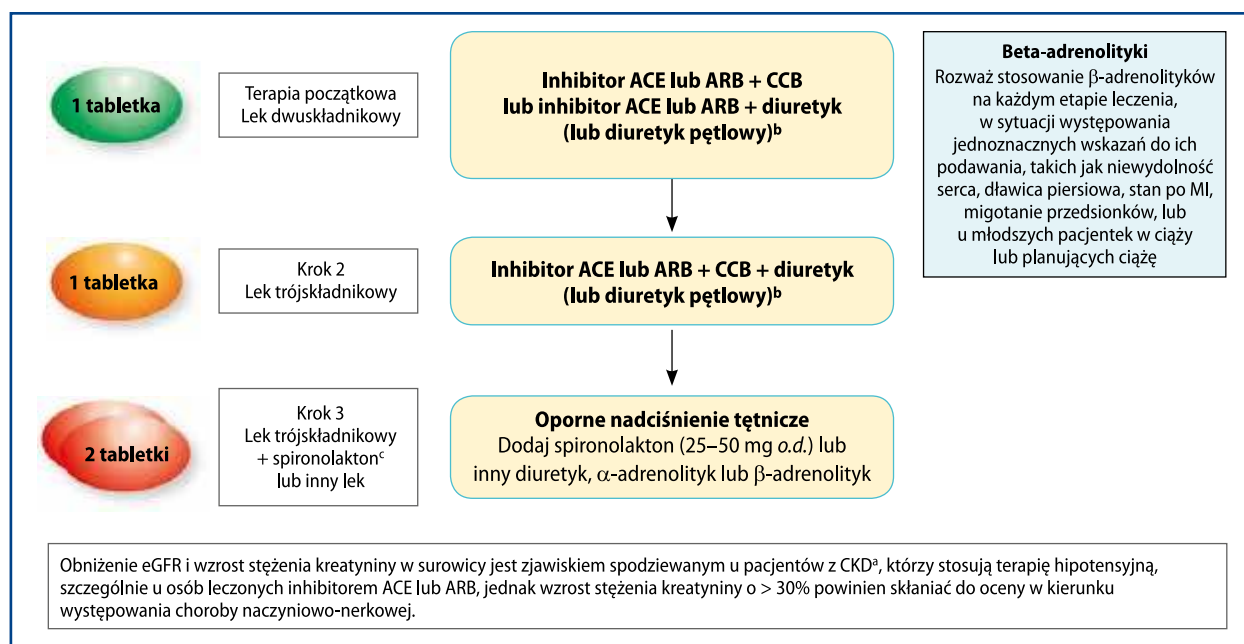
1 tabletka

Terapia początkowa
Lek dwuskładnikowy

Inhibitor ACE lub ARB + CCB
lub inhibitor ACE lub ARB + diuretyk
(lub diuretyk pętlowy)$^b$

Beta-adrenolityki
Rozważ stosowanie $\beta$-adrenolityków na każdym etapie leczenia, w sytuacji występowania jednoznacznych wskazań do ich podawania, takich jak niewydolność serca, dławica piersiowa, stan po MI, migotanie przedsionków, lub u młodszych pacjentek w ciąży lub planujących ciążę

1 tabletka

Krok 2
Lek trójskładnikowy

Inhibitor ACE lub ARB + CCB + diuretyk
(lub diuretyk pętlowy)$^b$

2 tabletki

Krok 3
Lek trójskładnikowy
+ spironolakton$^c$
lub inny lek

Oporne nadciśnienie tętnicze
Dodaj spironolakton (25–50 mg o.d.) lub inny diuretyk, $\alpha$-adrenolityk lub $\beta$-adrenolityk

Obniżenie eGFR i wzrost stężenia kreatyniny w surowicy jest zjawiskiem spodziewanym u pacjentów z CKD$^a$, którzy stosują terapię hipotensyjną, szczególnie u osób leczonych inhibitorem ACE lub ARB, jednak wzrost stężenia kreatyniny o > 30% powinien skłaniać do oceny w kierunku występowania choroby naczyniowo-nerkowej.